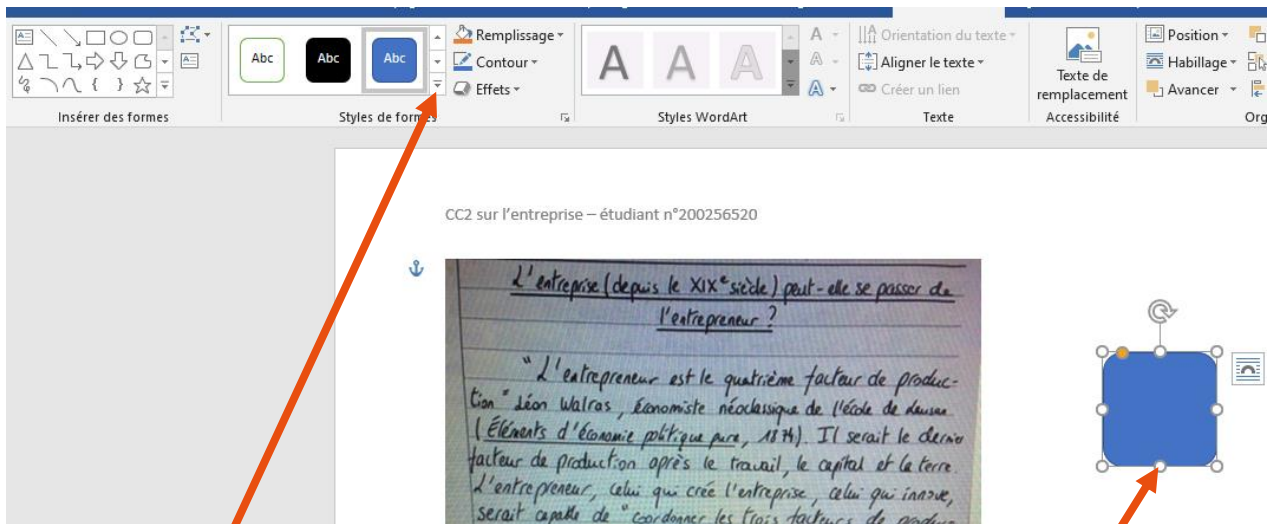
Abc Abc Abc
Remplissage
Contour
Effets
Insérer des formes
Styles de formes
A A A
Styles WordArt
Orientation du texte
Aligner le texte
Créer un lien
Texte
Texte de remplacement
Accessibilité
Position
Habillage
Avancer
Org

CC2 sur l'entreprise – étudiant n°200256520

L'entreprise (depuis le XIX$^e$ siècle) peut-elle se passer de l'entrepreneur ?

"L'entrepreneur est le quatrième facteur de production" Léon Walras, économiste néoclassique de l'école de Lausanne (Éléments d'économie politique pure, 1874). Il serait le dernier facteur de production après le travail, le capital et la terre. L'entrepreneur, celui qui crée l'entreprise, celui qui innove, serait capable de "coordonner les trois facteurs de produ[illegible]